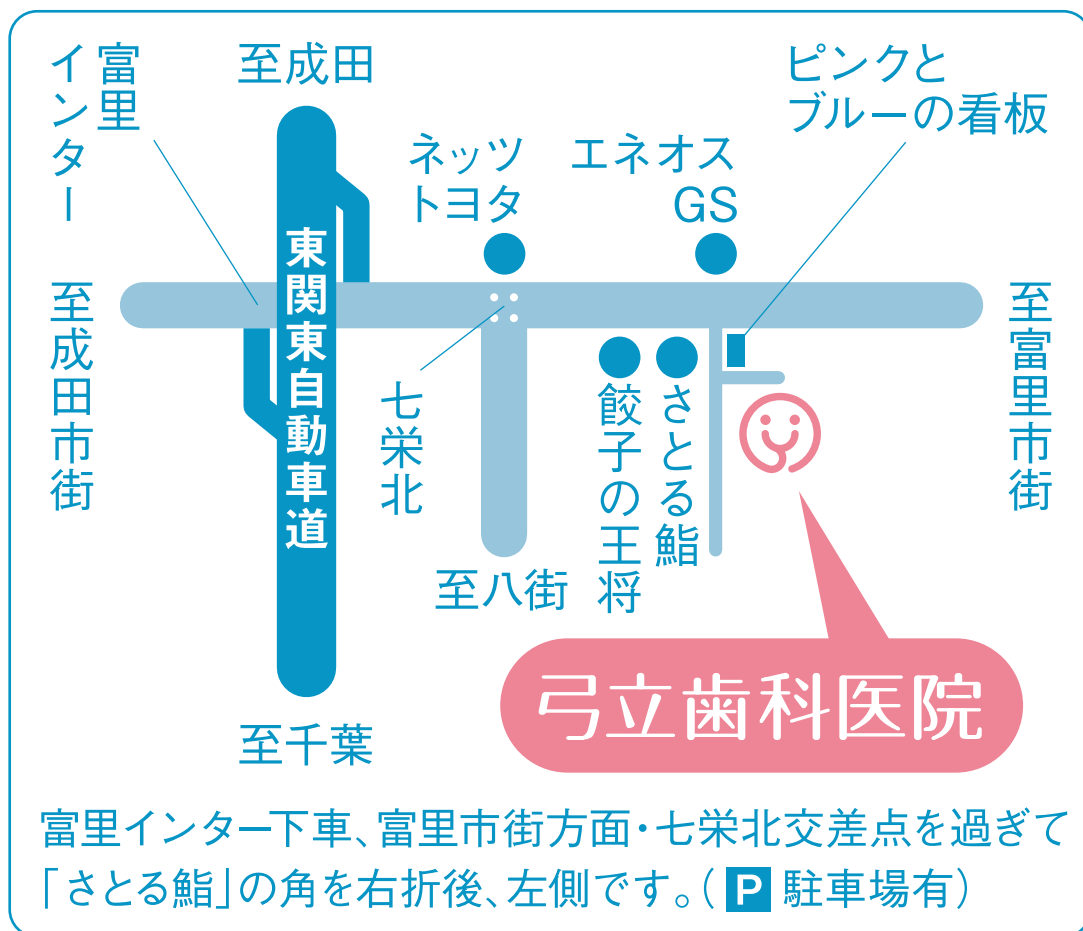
富里インター

至成田

ネッツトヨタ

エネオスGS

ピンクとブルーの看板

至成田市街

東関東自動車道

七栄北

餃子の王将

さとる鮨

至富里市街

至八街

弓立歯科医院

至千葉

富里インター下車、富里市街方面・七栄北交差点を過ぎて「さとる鮨」の角を右折後、左側です。（P 駐車場有）